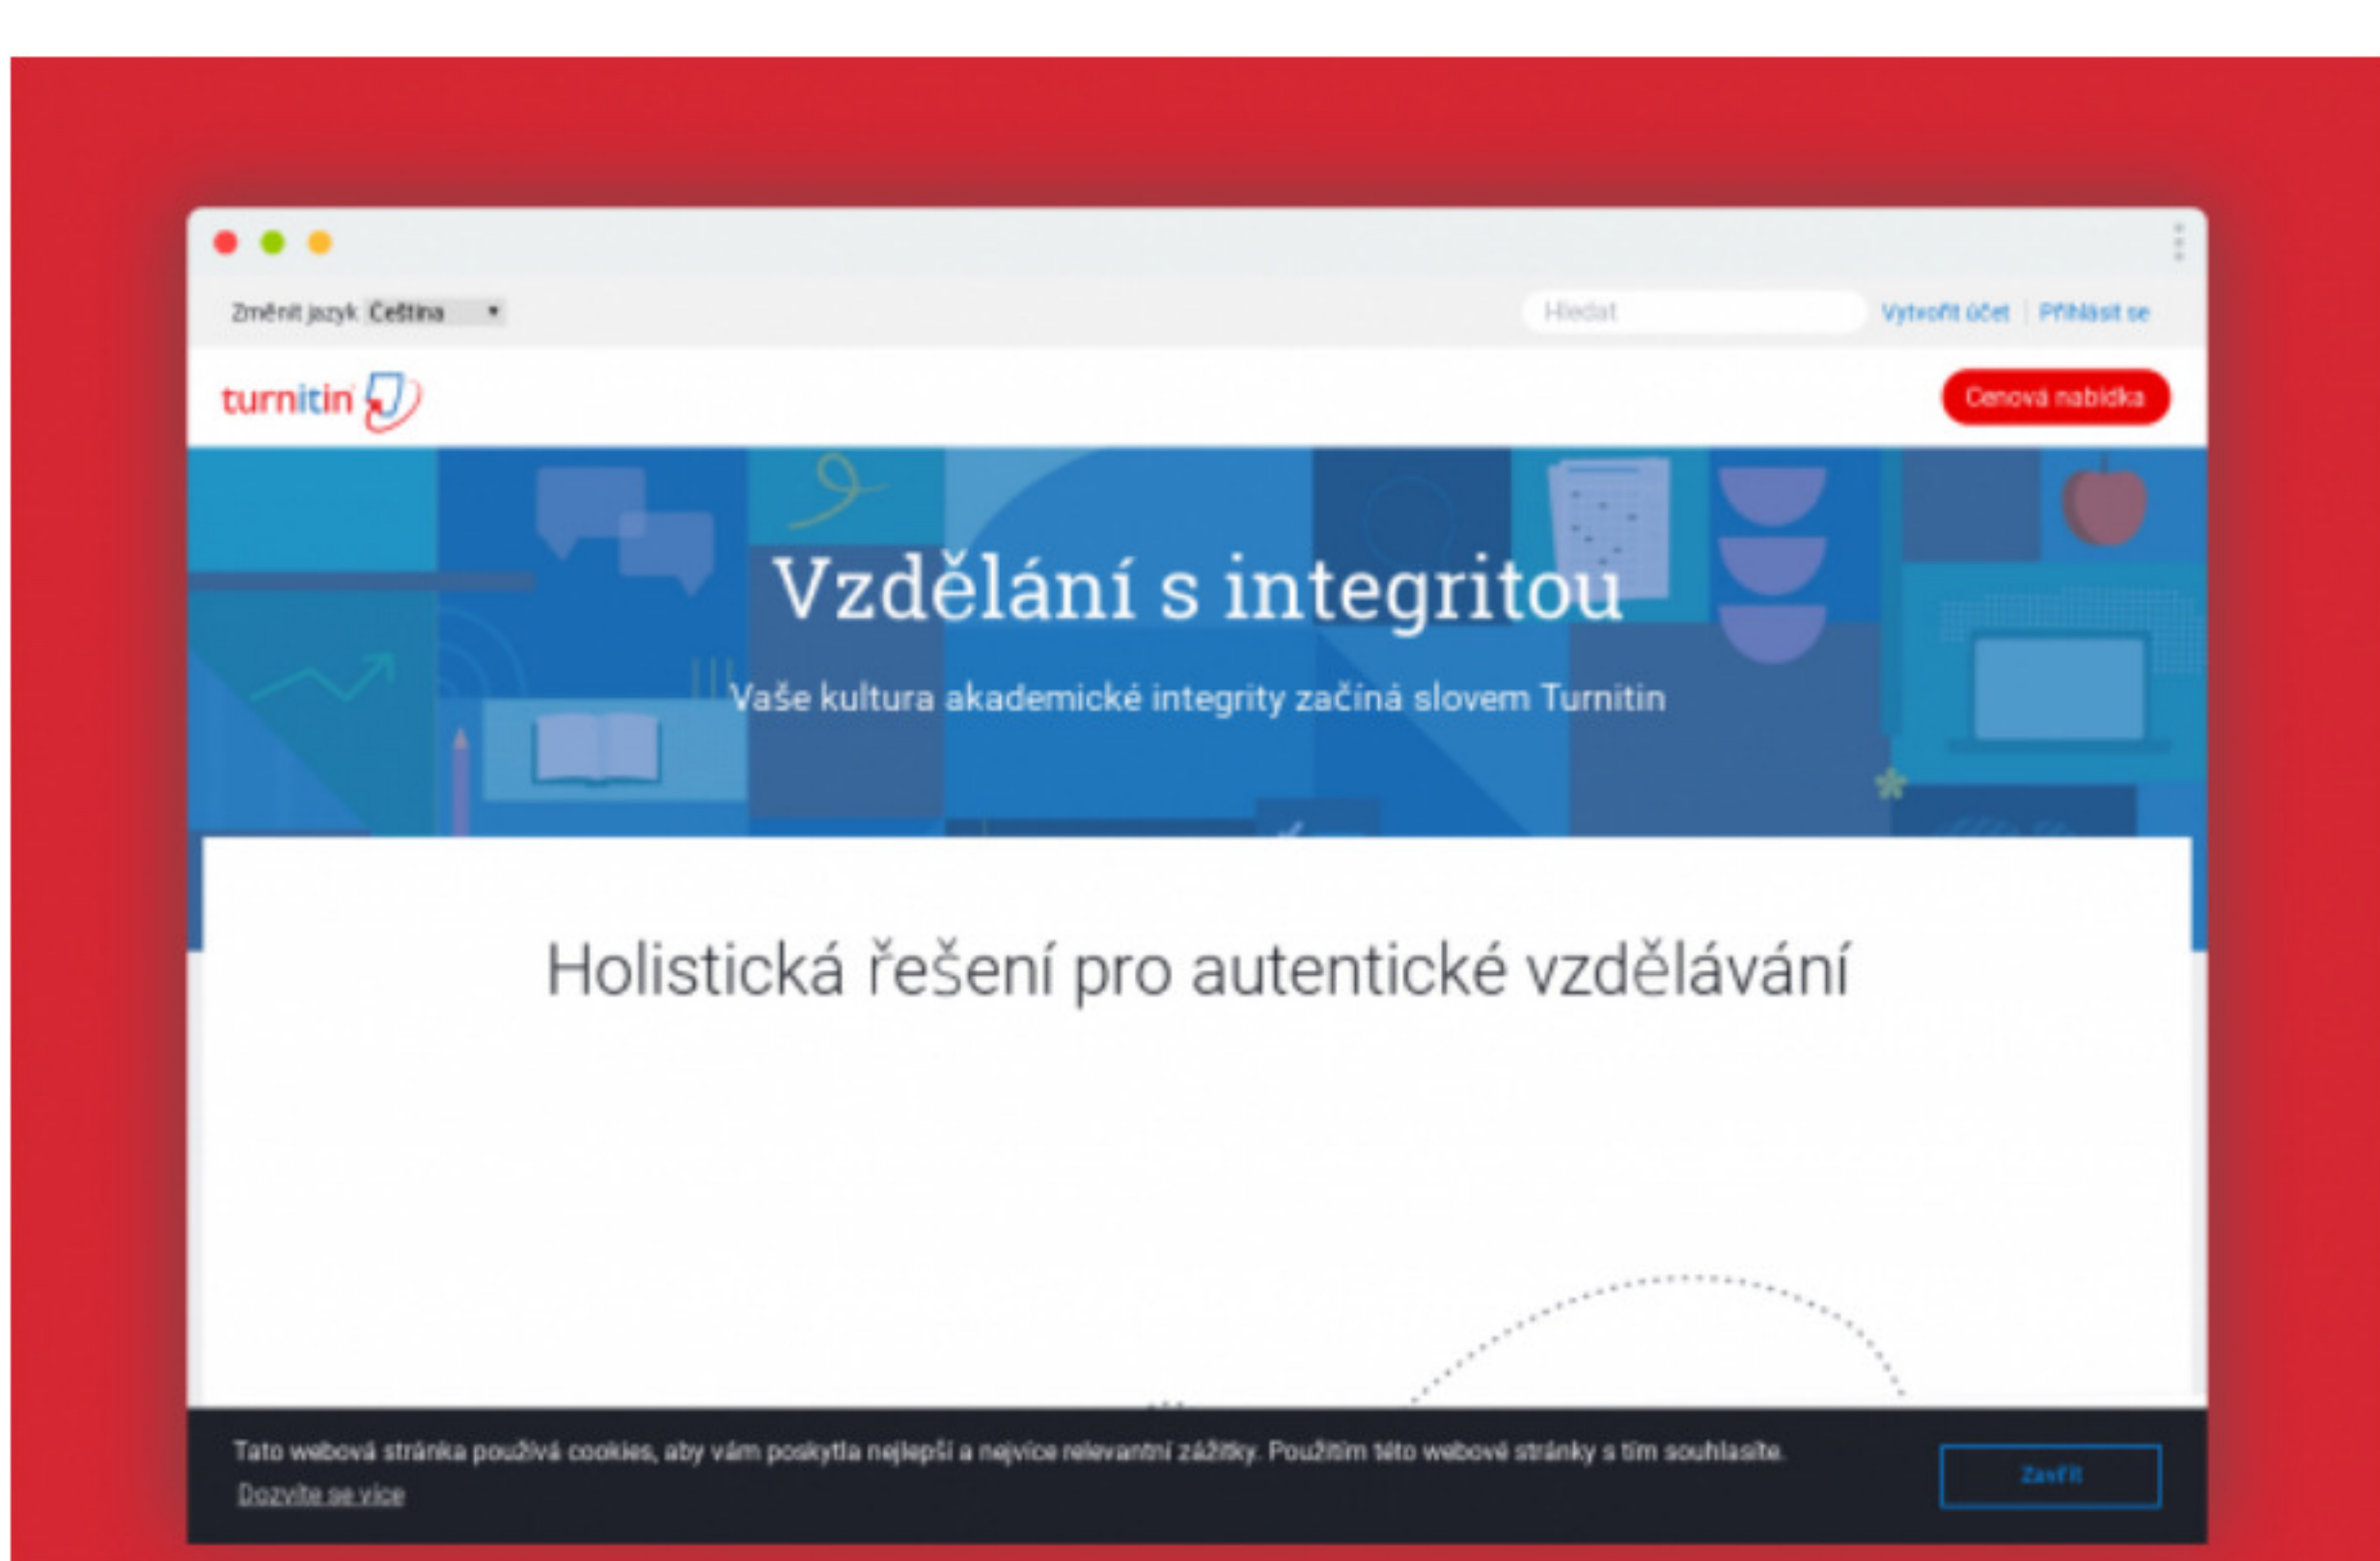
Změnit jazyk Čeština

Hledat

Vytvořit účet | Přihlásit se

turnitin

Cenová nabídka

Vzdělání s integritou

Vaše kultura akademické integrity začíná slovem Turnitin

Holistická řešení pro autentické vzdělávání

Tato webová stránka používá cookies, aby vám poskytla nejlepší a nejvíce relevantní zážitky. Použitím této webové stránky s tím souhlasíte.

Dozvíte se více

Zavřít